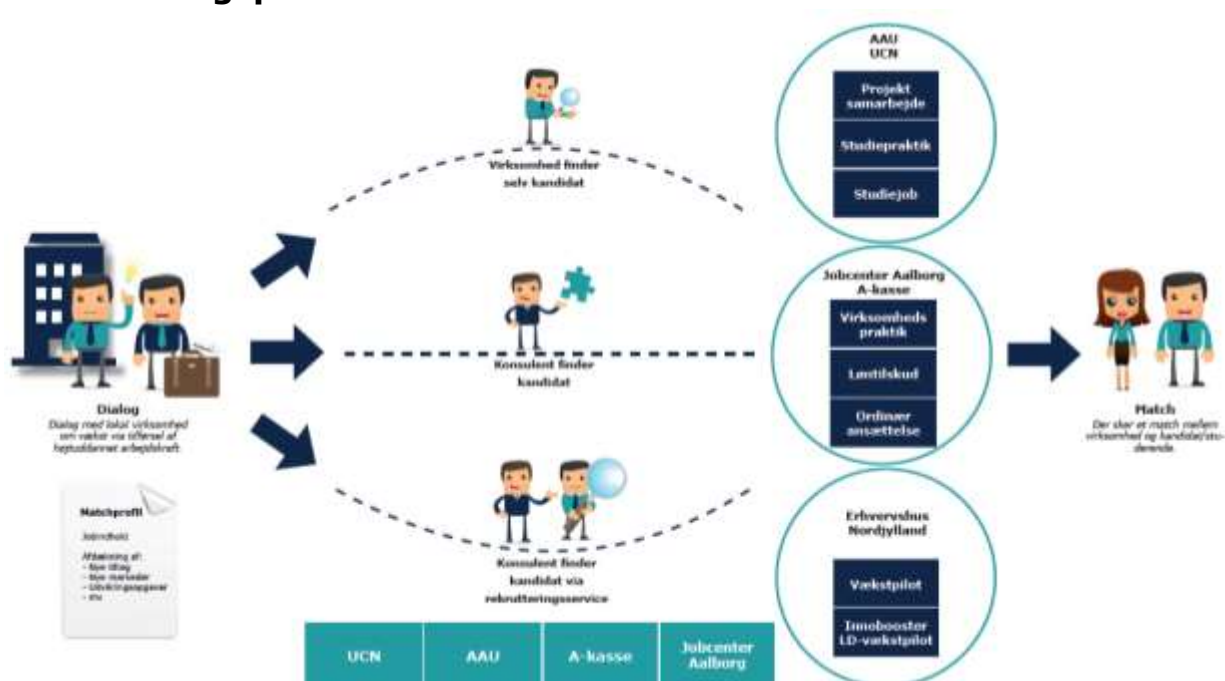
Dialog
Dialog med lokal virksomhed om vækst via tilførsel af højtuddannet arbejdskraft

Matchprofil
Jobindhold
Afdækning af:
- Nye tiltag
- Nye markeder
- Udviklingsopgaver
- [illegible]

Virksomhed finder selv kandidat

Konsulent finder kandidat

Konsulent finder kandidat via rekrutteringsservice

| UCN | AAU | A-kasse | Jobcenter Aalborg |
|---|---|---|---|

AAU
UCN
Projekt samarbejde
Studiepraktik
Studiejob

Jobcenter Aalborg
A-kasse
Virksomheds praktik
Løntilskud
Ordinær ansættelse

Erhvervshus Nordjylland
Vækstpilot
Innobooster
LD-vækstpilot

Match
Der sker et match mellem virksomhed og kandidat/studerende.